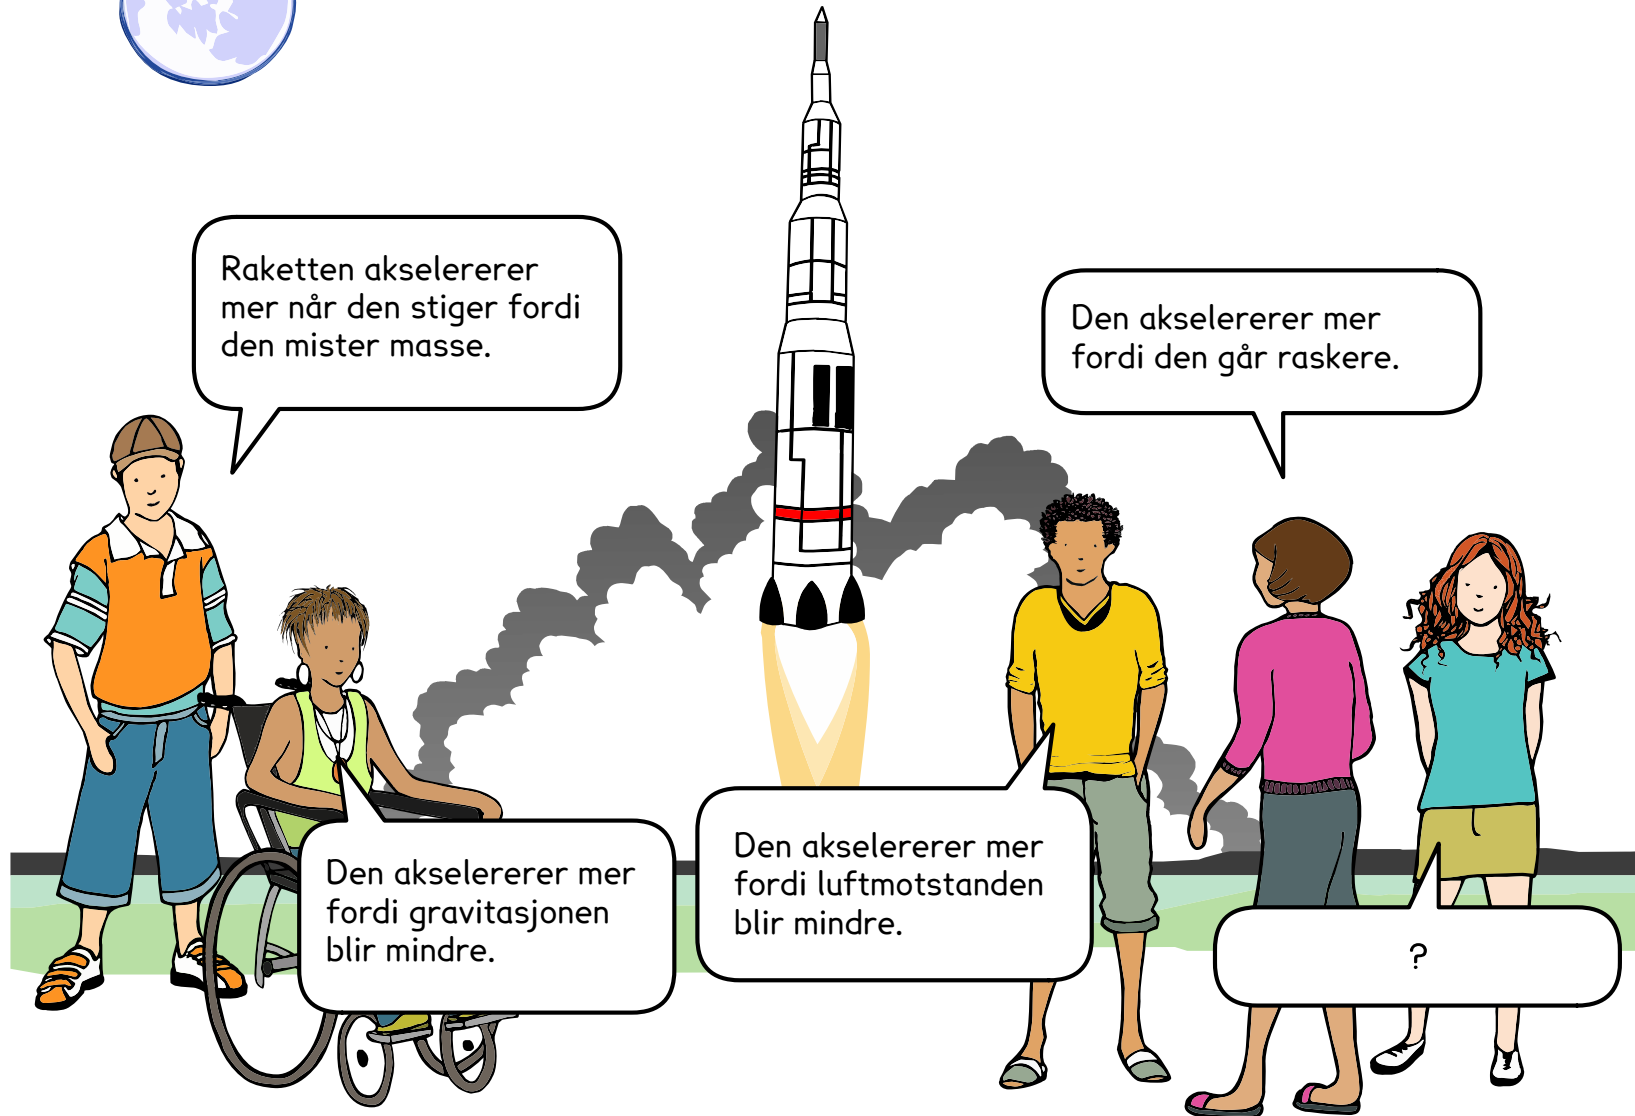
Raketten akselererer mer når den stiger fordi den mister masse.

Den akselererer mer fordi den går raskere.

Den akselererer mer fordi gravitasjonen blir mindre.

Den akselererer mer fordi luftmotstanden blir mindre.

?